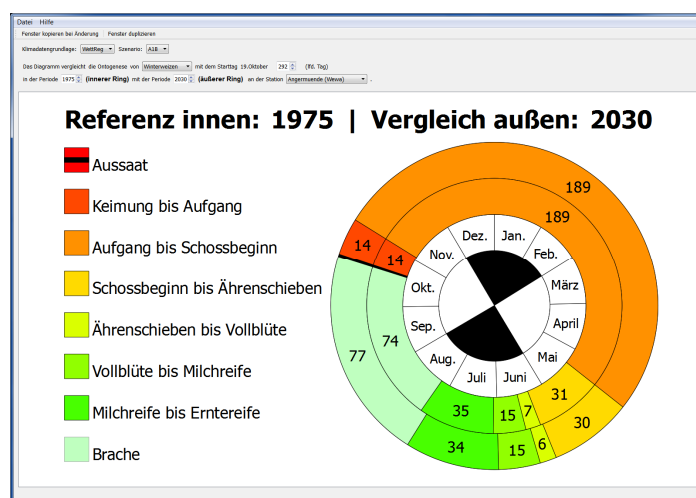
Datei Hilfe

Fenster kopieren bei Änderung | Fenster duplizieren

Klimadatengrundlage: WettReg Szenario: A1B

Das Diagramm vergleicht die Ontogenese von Winterweizen mit dem Starttag 19.Oktober 292 (lfd. Tag)

in der Periode 1975 (innerer Ring) mit der Periode 2030 (äußerer Ring) an der Station Angermuende (Wewa)

Referenz innen: 1975 | Vergleich außen: 2030

Aussaat

Keimung bis Aufgang

Aufgang bis Schossbeginn

Schossbeginn bis Ährenschieben

Ährenschieben bis Vollblüte

Vollblüte bis Milchreife

Milchreife bis Erntereife

Brache

Dez.
Jan.
Feb.
März
April
Mai
Juni
Juli
Aug.
Sep.
Okt.
Nov.

189
189
14
14
77
74
31
30
7
6
15
15
35
34